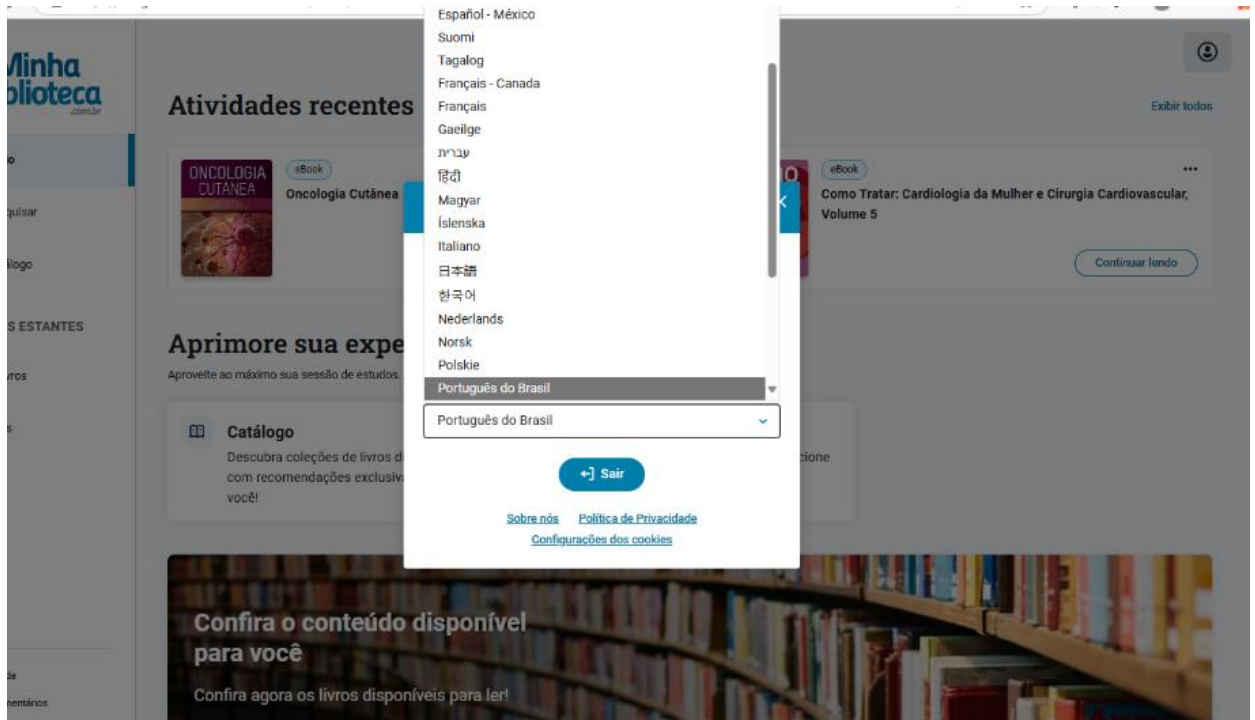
Minha
blioteca
.com.br

o
quisar
álogo
S ESTANTES
vros
s

da
nentários

Atividades recentes

Exibir todos

ONCOLOGIA CUTÂNEA
eBook
Oncologia Cutânea

eBook
Como Tratar: Cardiologia da Mulher e Cirurgia Cardiovascular, Volume 5
Continuar lendo

Aprimore sua expe
Aproveite ao máximo sua sessão de estudos.

Catálogo
Descubra coleções de livros d
com recomendações exclusiv
você!

cione

Español - México
Suomi
Tagalog
Français - Canada
Français
Gaeilge
עברית
हिंदी
Magyar
Íslenska
Italiano
日本語
한국어
Nederlands
Norsk
Polskie
Português do Brasil

Português do Brasil

Sair

Sobre nós
Política de Privacidade
Configurações dos cookies

Confira o conteúdo disponível para você
Confira agora os livros disponíveis para ler!